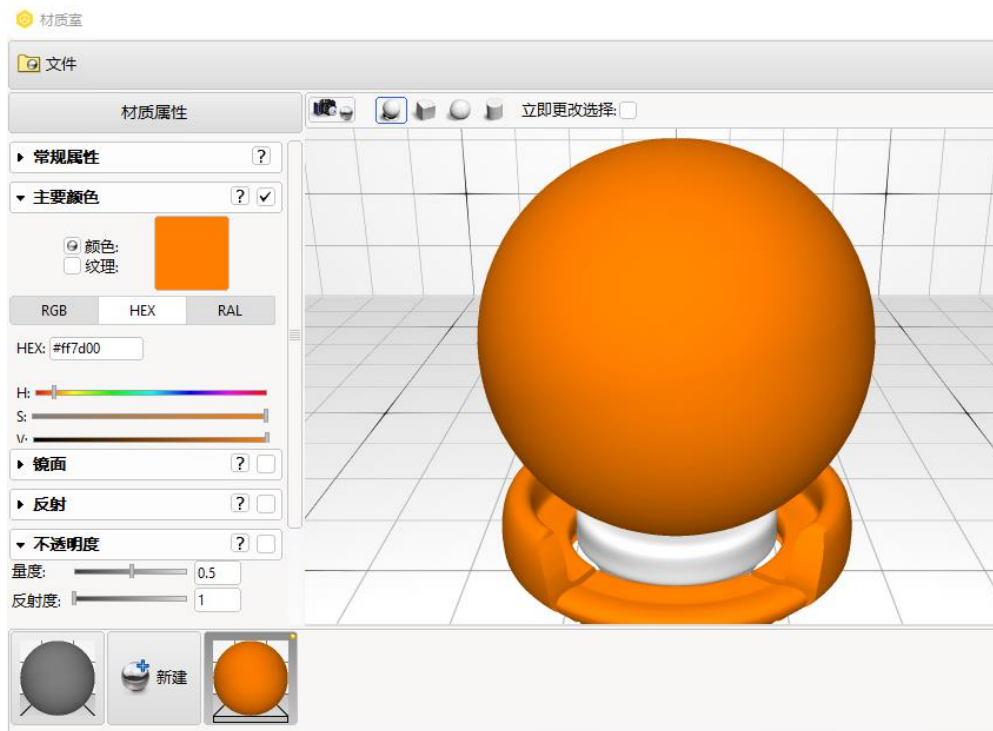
材质室

文件

材质属性

立即更改选择:

▸ 常规属性 ?

▾ 主要颜色 ? ✓

颜色:
纹理:

| RGB | HEX | RAL |
|---|---|---|

HEX: #ff7d00

H:
S:
V:

▸ 镜面 ?

▸ 反射 ?

▾ 不透明度 ?

量度: 0.5

反射度: 1

新建